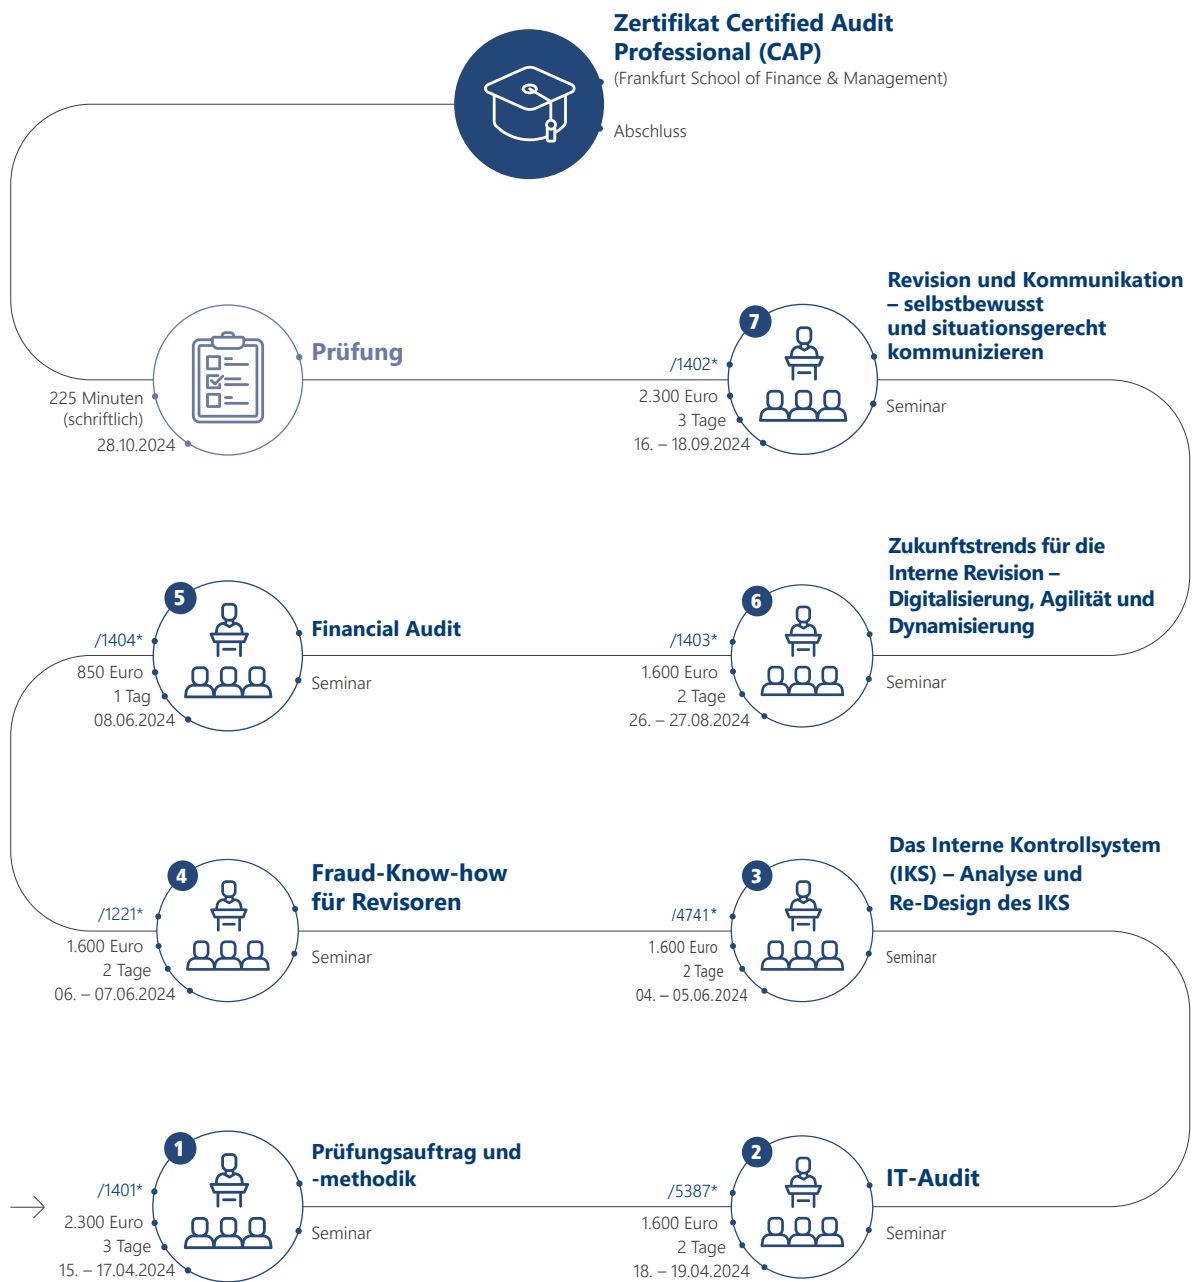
Zertifikat Certified Audit Professional (CAP)
(Frankfurt School of Finance & Management)

Abschluss

Prüfung

225 Minuten
(schriftlich)
28.10.2024

7

/1402*
2.300 Euro
3 Tage
16. – 18.09.2024

Revision und Kommunikation – selbstbewusst und situationsgerecht kommunizieren

Seminar

5

/1404*
850 Euro
1 Tag
08.06.2024

Financial Audit

Seminar

6

/1403*
1.600 Euro
2 Tage
26. – 27.08.2024

Zukunftstrends für die Interne Revision – Digitalisierung, Agilität und Dynamisierung

Seminar

4

/1221*
1.600 Euro
2 Tage
06. – 07.06.2024

Fraud-Know-how für Revisoren

Seminar

3

/4741*
1.600 Euro
2 Tage
04. – 05.06.2024

Das Interne Kontrollsystem (IKS) – Analyse und Re-Design des IKS

Seminar

1

/1401*
2.300 Euro
3 Tage
15. – 17.04.2024

Prüfungsauftrag und -methodik

Seminar

2

/5387*
1.600 Euro
2 Tage
18. – 19.04.2024

IT-Audit

Seminar